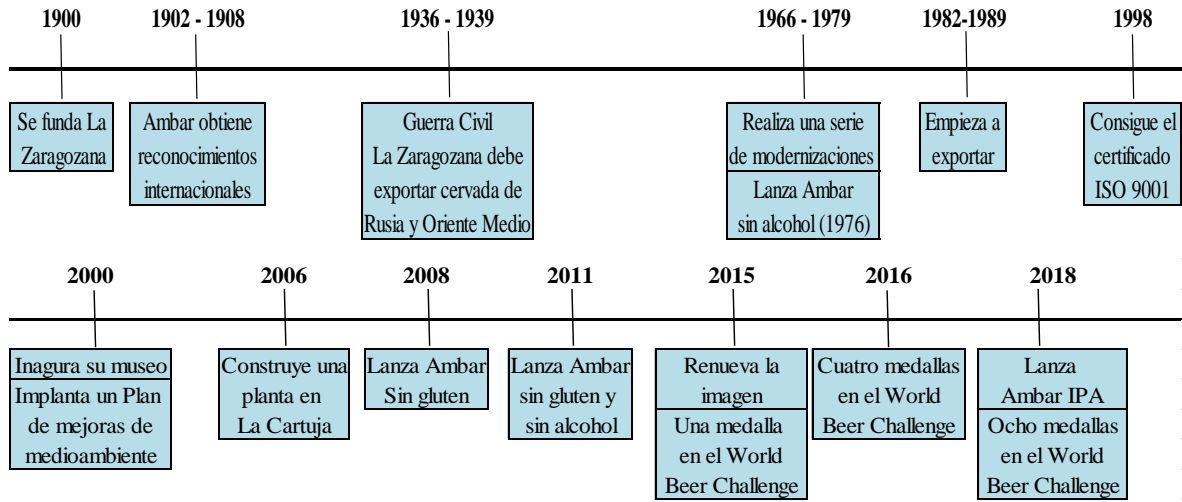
1900

Se funda La Zaragozana

1902 - 1908

Ambar obtiene reconocimientos internacionales

1936 - 1939

Guerra Civil
La Zaragozana debe exportar cervada de Rusia y Oriente Medio

1966 - 1979

Realiza una serie de modernizaciones

Lanza Ambar sin alcohol (1976)

1982-1989

Empieza a exportar

1998

Consigue el certificado ISO 9001

2000

Inagura su museo

Implanta un Plan de mejoras de medioambiente

2006

Construye una planta en La Cartuja

2008

Lanza Ambar Sin gluten

2011

Lanza Ambar sin gluten y sin alcohol

2015

Renueva la imagen

Una medalla en el World Beer Challenge

2016

Cuatro medallas en el World Beer Challenge

2018

Lanza Ambar IPA

Ocho medallas en el World Beer Challenge